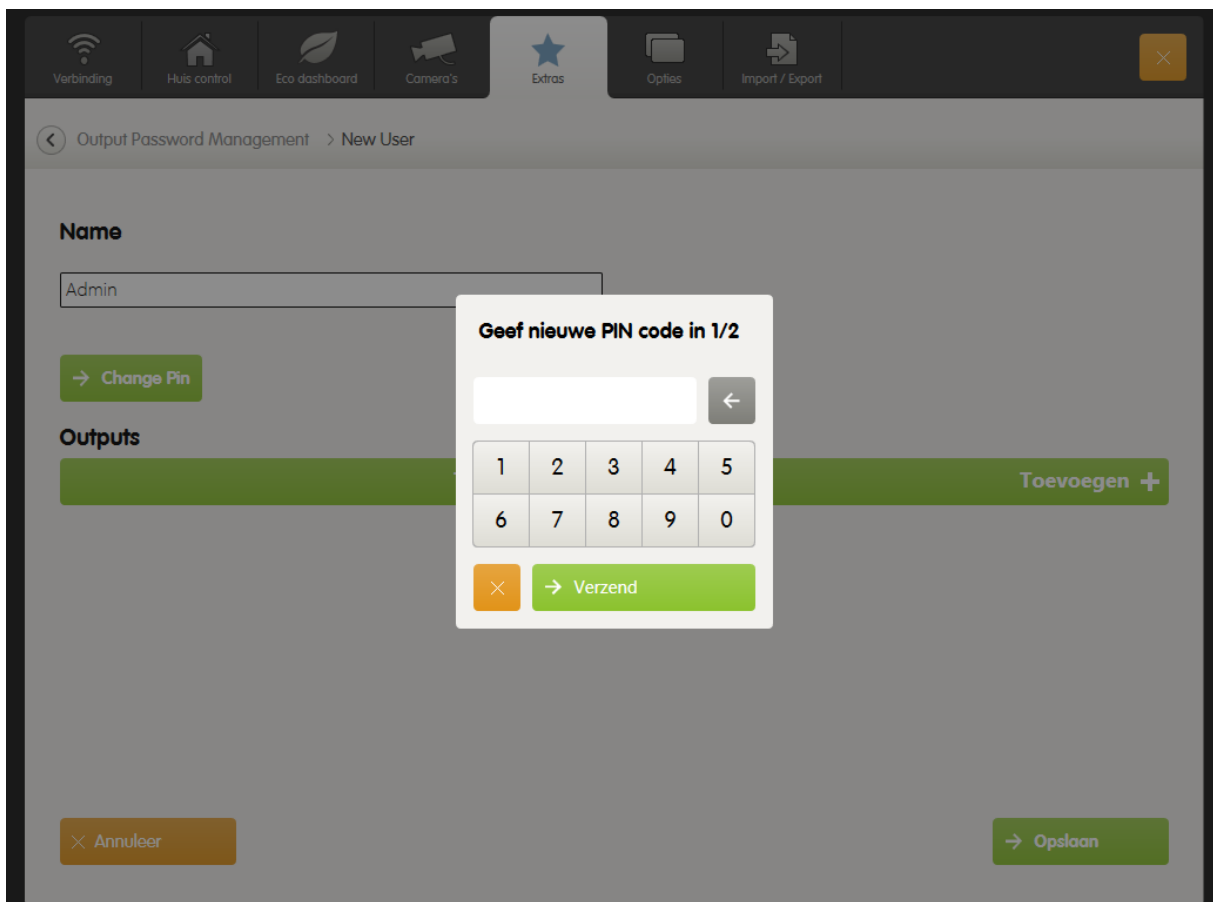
Verbinding Huis control Eco dashboard Camera's Extras Opties Import / Export

Output Password Management > New User

Name

Admin

Change Pin

Outputs

Toevoegen +

Geef nieuwe PIN code in 1/2

| 1 | 2 | 3 | 4 | 5 |
|---|---|---|---|---|
| 6 | 7 | 8 | 9 | 0 |

Verzend

Annuleer

Opslaan